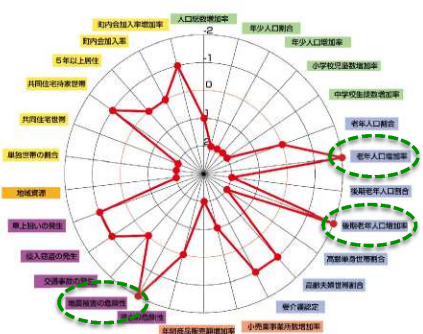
人口総数増加率
年少人口割合
年少人口増加率
小学校児童数増加率
中学校生徒数増加率
老年人口割合
老年人口増加率
後期老年人口割合
後期老年人口増加率
高齢単身世帯割合
高齢夫婦世帯割合
要介護認定
小売業事業所数増加率
年間商品販売額増加率
浸水の危険性
地震被害の危険性
交通事故の発生
侵入窃盗の発生
車上狙いの発生
地域資源
単独世帯の割合
共同住宅世帯
共同住宅持家世帯
5年以上居住
町内会加入率
町内会加入率増加率
2
1
0
-1
-2